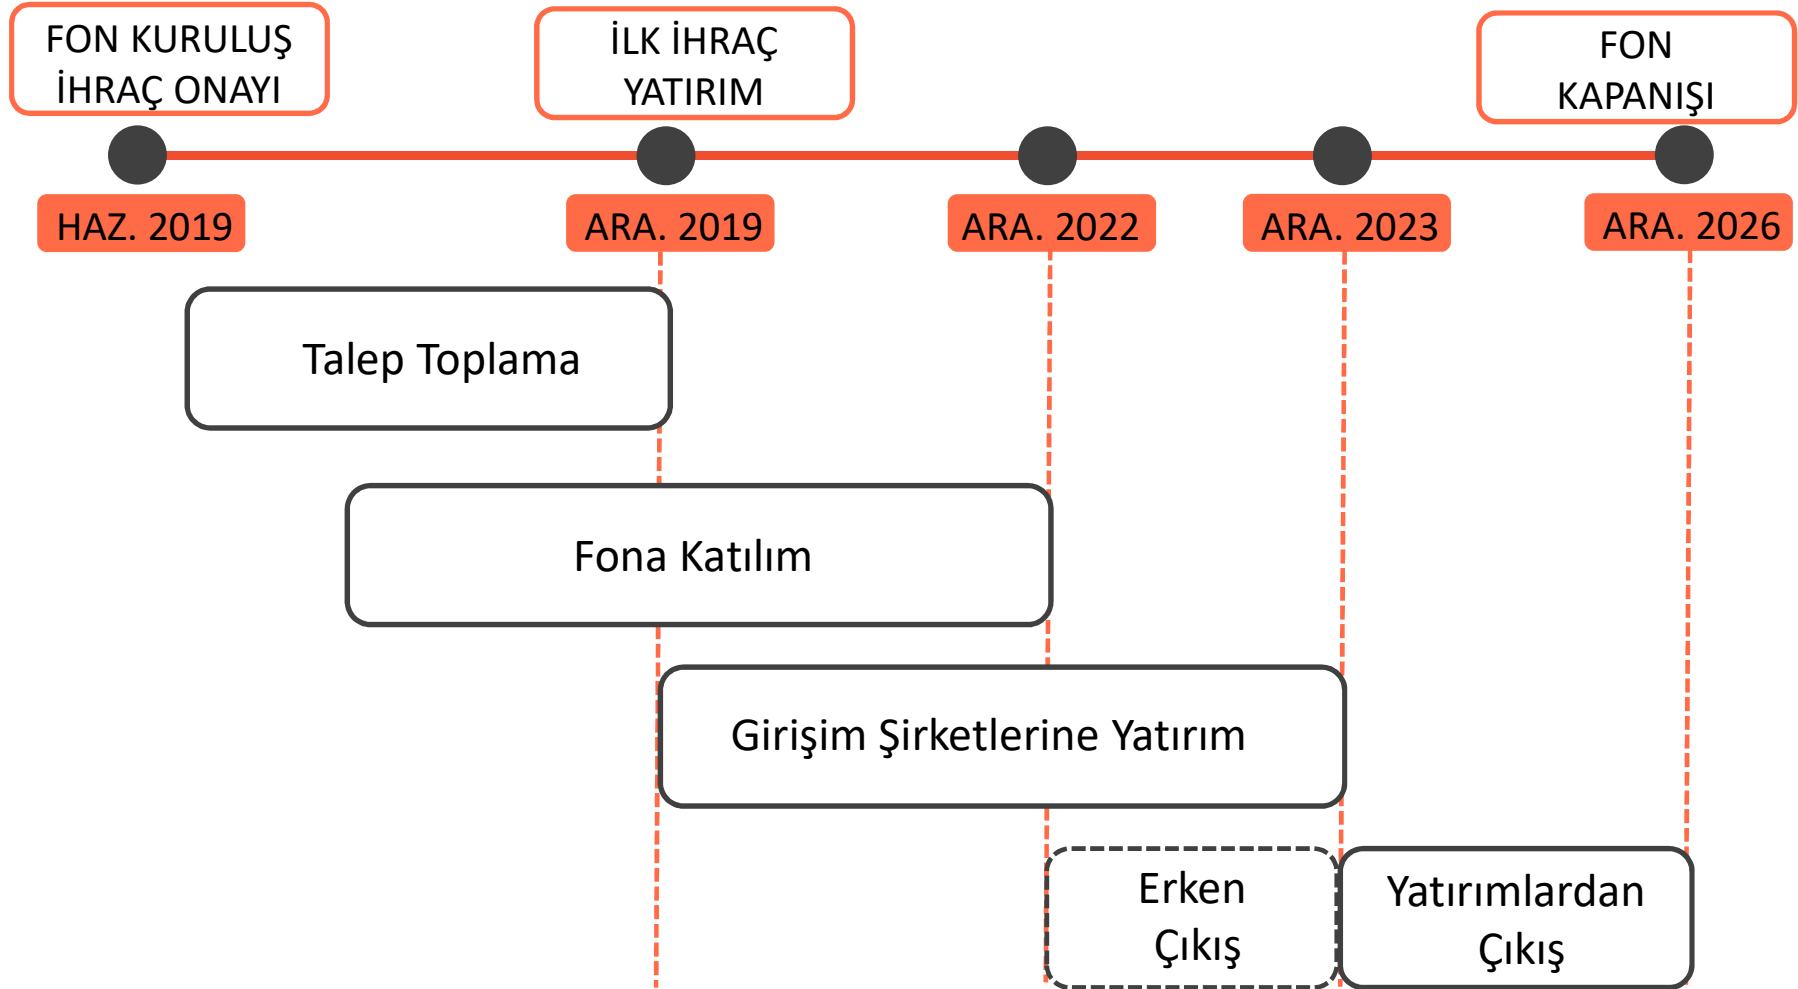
FON KURULUŞ İHRAÇ ONAYI

İLK İHRAÇ YATIRIM

FON KAPANIŞI

HAZ. 2019

ARA. 2019

ARA. 2022

ARA. 2023

ARA. 2026

Talep Toplama

Fona Katılım

Girişim Şirketlerine Yatırım

Erken Çıkış

Yatırımlardan Çıkış